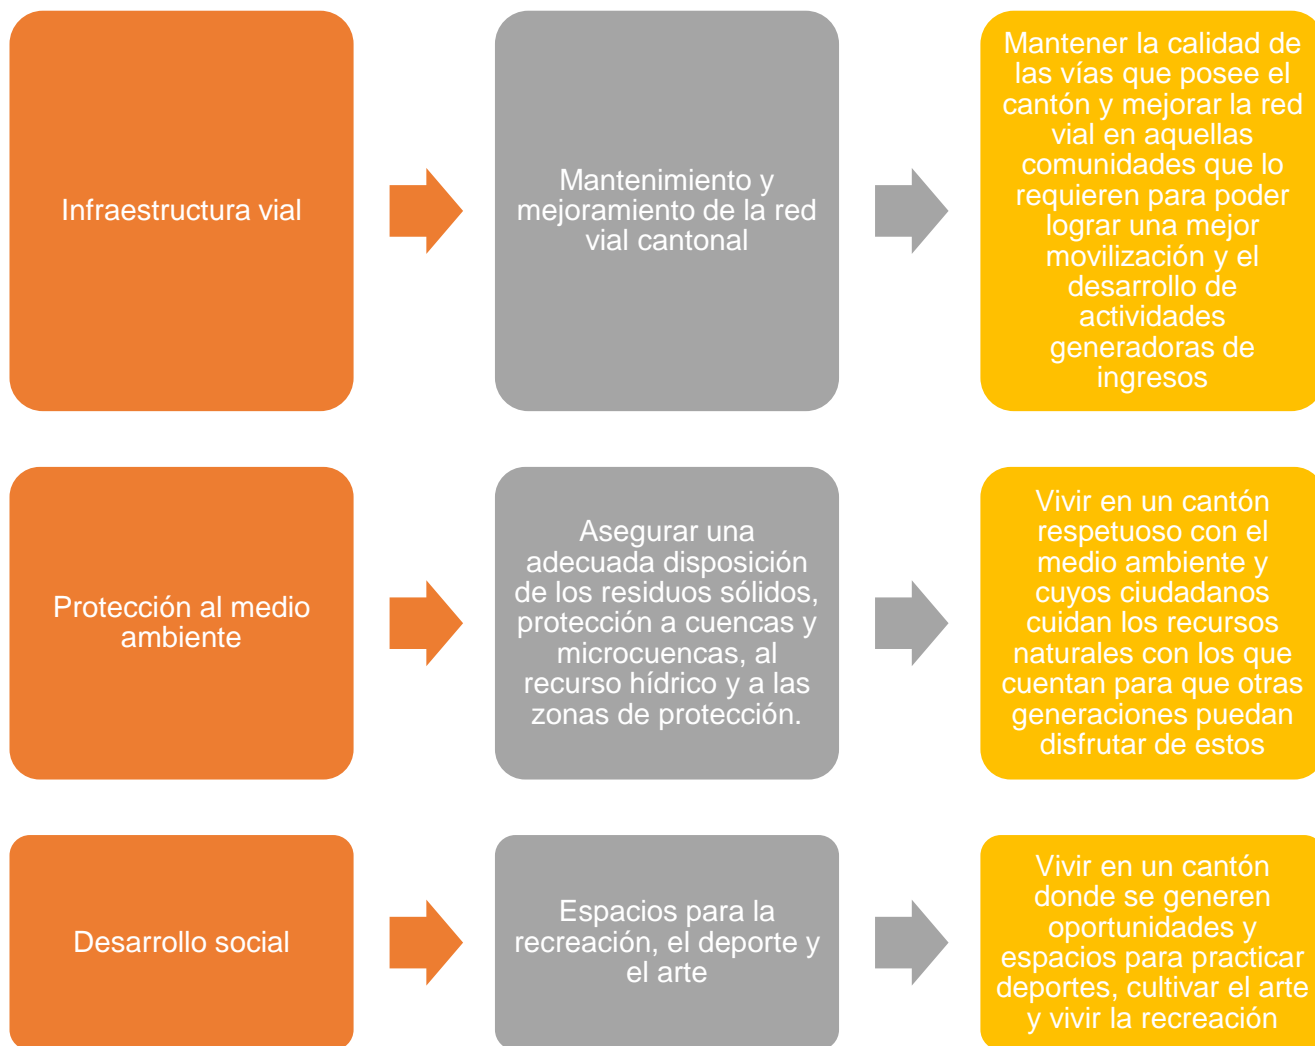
Infraestructura vial

Mantenimiento y mejoramiento de la red vial cantonal

Mantener la calidad de las vías que posee el cantón y mejorar la red vial en aquellas comunidades que lo requieren para poder lograr una mejor movilización y el desarrollo de actividades generadoras de ingresos

Protección al medio ambiente

Asegurar una adecuada disposición de los residuos sólidos, protección a cuencas y microcuencas, al recurso hídrico y a las zonas de protección.

Vivir en un cantón respetuoso con el medio ambiente y cuyos ciudadanos cuidan los recursos naturales con los que cuentan para que otras generaciones puedan disfrutar de estos

Desarrollo social

Espacios para la recreación, el deporte y el arte

Vivir en un cantón donde se generen oportunidades y espacios para practicar deportes, cultivar el arte y vivir la recreación